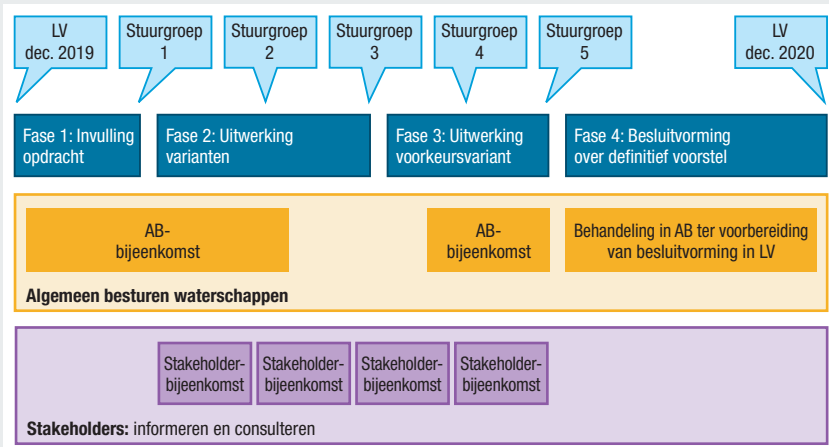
LV dec. 2019

Stuurgroep 1

Stuurgroep 2

Stuurgroep 3

Stuurgroep 4

Stuurgroep 5

LV dec. 2020

Fase 1: Invulling opdracht

Fase 2: Uitwerking varianten

Fase 3: Uitwerking voorkeursvariant

Fase 4: Besluitvorming over definitief voorstel

AB-bijeenkomst

AB-bijeenkomst

Behandeling in AB ter voorbereiding van besluitvorming in LV

Algemeen besturen waterschappen

Stakeholder-bijeenkomst

Stakeholder-bijeenkomst

Stakeholder-bijeenkomst

Stakeholder-bijeenkomst

Stakeholders: informeren en consulteren